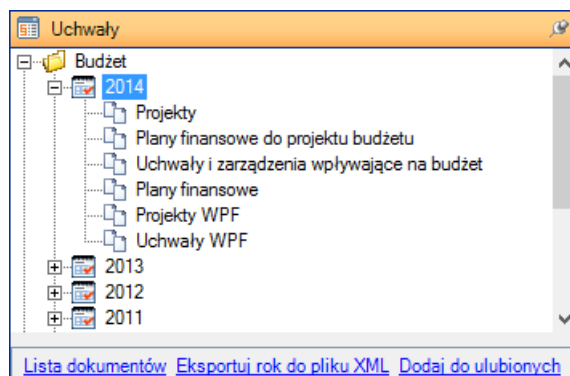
Uchwały

Budżet
2014
Projekty
Plany finansowe do projektu budżetu
Uchwały i zarządzenia wpływające na budżet
Plany finansowe
Projekty WPF
Uchwały WPF
2013
2012
2011

Lista dokumentów Eksportuj rok do pliku XML Dodaj do ulubionych